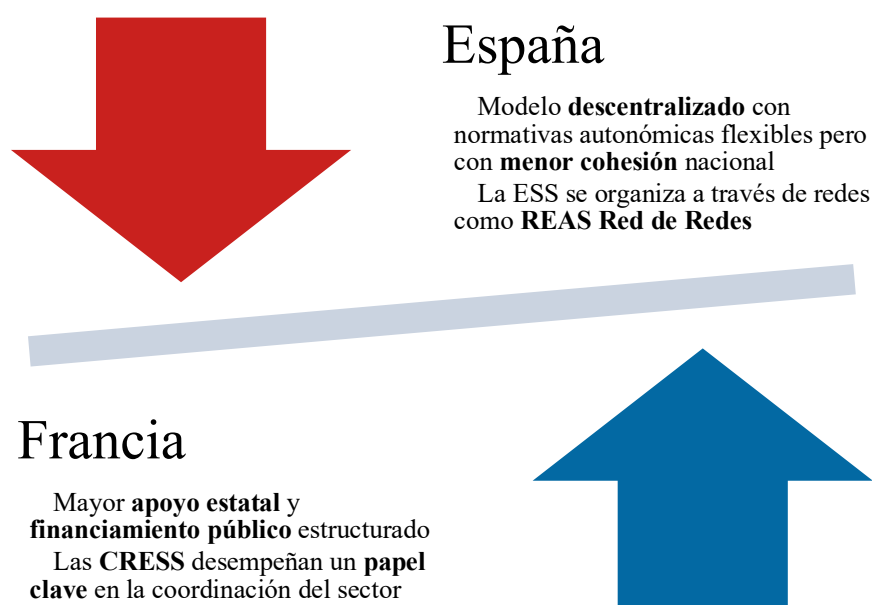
España

Modelo **descentralizado** con normativas autonómicas flexibles pero con **menor cohesión** nacional

La ESS se organiza a través de redes como **REAS Red de Redes**

Francia

Mayor **apoyo estatal** y **financiamiento público** estructurado

Las **CRESS** desempeñan un **papel clave** en la coordinación del sector